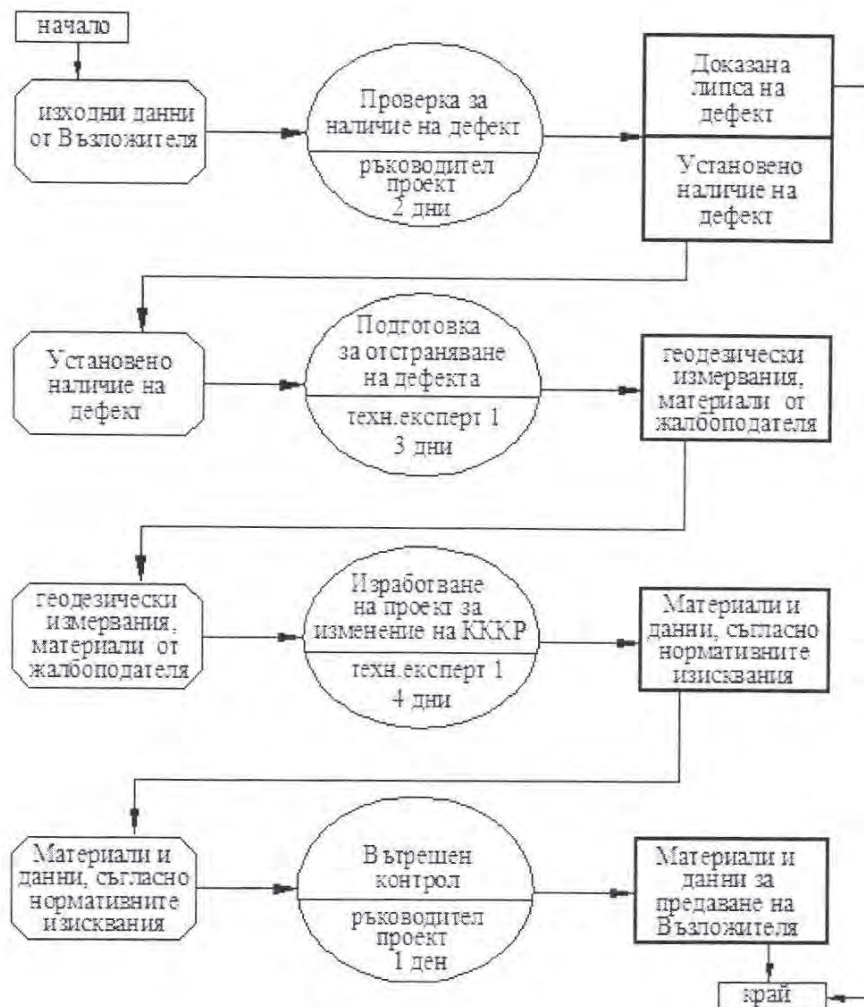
начало

изходни данни от Възложителя

Проверка за наличие на дефект

ръководител проект 2 дни

Доказана липса на дефект

Установено наличие на дефект

Установено наличие на дефект

Подготовка за отстраняване на дефекта

техн.експерт 1 3 дни

геодезически измервания, материали от жалбоподателя

геодезически измервания, материали от жалбоподателя

Изработване на проект за изменение на КККР

техн.експерт 1 4 дни

Материали и данни, съгласно нормативните изисквания

Материали и данни, съгласно нормативните изисквания

Вътрешен контрол

ръководител проект 1 ден

Материали и данни за предаване на Възложителя

край